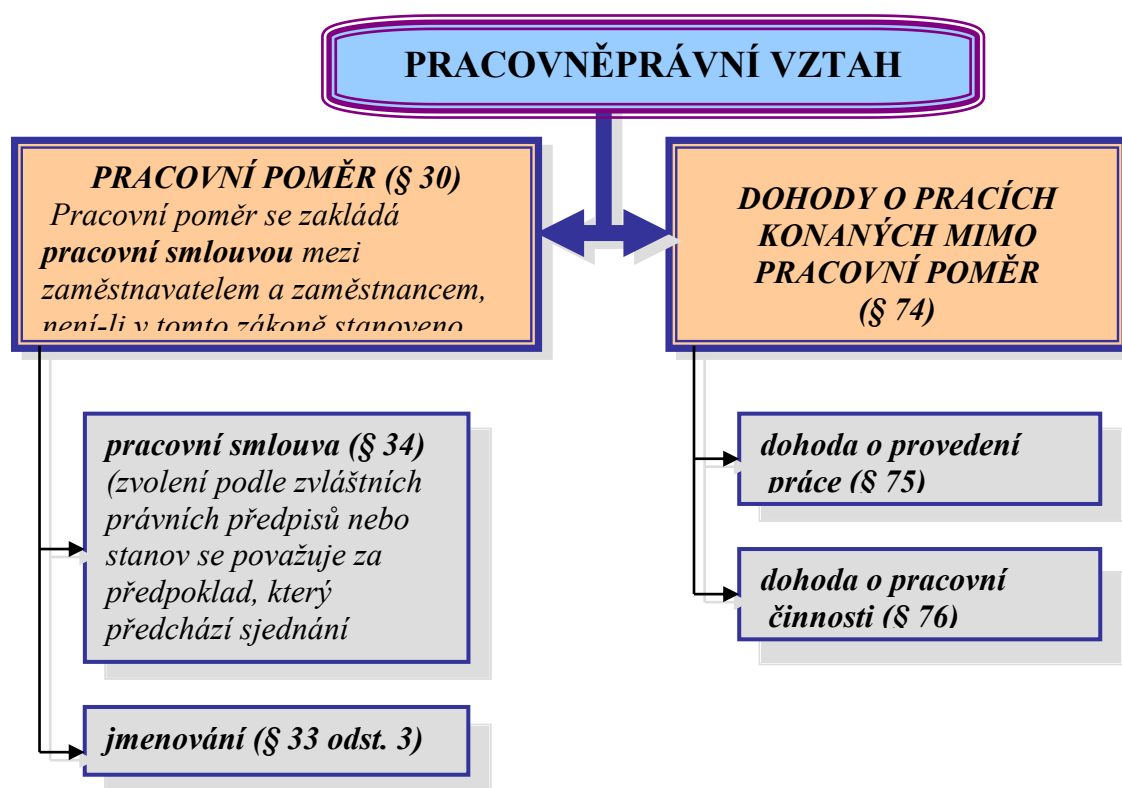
PRACOVNĚPRÁVNÍ VZTAH

PRACOVNÍ POMĚR (§ 30)
Pracovní poměr se zakládá **pracovní smlouvou** mezi zaměstnavatelem a zaměstnancem, není-li v tomto zákoně stanoveno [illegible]

DOHODY O PRACÍCH KONANÝCH MIMO PRACOVNÍ POMĚR (§ 74)

pracovní smlouva (§ 34) (zvolení podle zvláštních právních předpisů nebo stanov se považuje za předpoklad, který předchází sjednání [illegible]

jmenování (§ 33 odst. 3)

dohoda o provedení práce (§ 75)

dohoda o pracovní činnosti (§ 76)